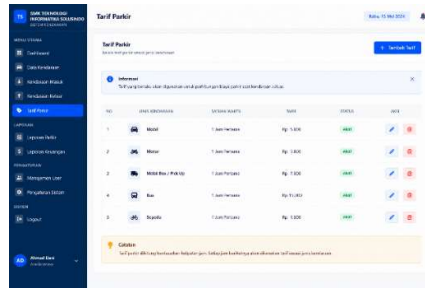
TS SMK TEKNOLOGI INFORMATIKA SOLUSINDO
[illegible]

MENU UTAMA
Dashboard
Data Kendaraan
Kendaraan Masuk
Kendaraan Keluar
Tarif Parkir

LAPORAN
Laporan Parkir
Laporan Keuangan

PENGATURAN
Manajemen User
Pengaturan Sistem

SISTEM
Logout

AD Ahmad Dani
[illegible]

Tarif Parkir
Rabu, 15 Mei 2024

Tarif Parkir
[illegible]
+ Tambah Tarif

Informasi
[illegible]

| NO | JENIS KENDARAAN | DURASI WAKTU | TARIF | STATUS | AKSI |
|---|---|---|---|---|---|
| 1 | Mobil | 1 Jam Pertama | Rp. 5.000 | Aktif | |
| 2 | Motor | 1 Jam Pertama | Rp. 2.000 | Aktif | |
| 3 | Mobil Box / Pick Up | 1 Jam Pertama | Rp. 7.000 | Aktif | |
| 4 | Bus | 1 Jam Pertama | Rp. 10.000 | Aktif | |
| 5 | Sepeda | 1 Jam Pertama | Rp. 1.000 | Aktif | |

Catatan
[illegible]